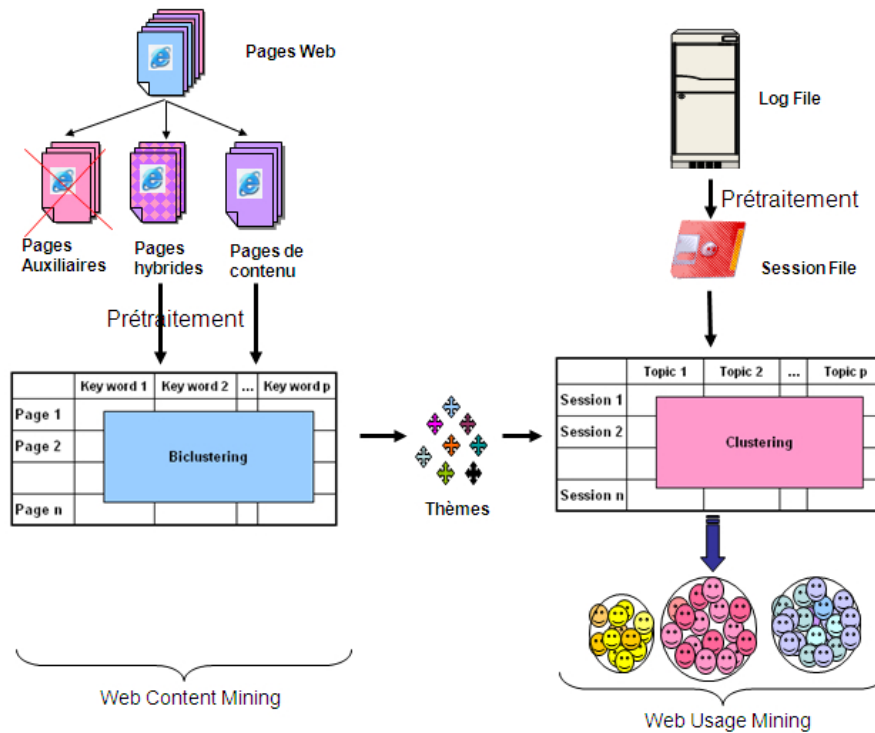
Pages Web

Pages Auxiliaires

Pages hybrides

Pages de contenu

Prétraitement

| | Key word 1 | Key word 2 | ... | Key word p |
|---|---|---|---|---|
| Page 1 | | | | |
| Page 2 | | Biclustering | | |
| | | | | |
| Page n | | | | |

Thèmes

Log File

Prétraitement

Session File

| | Topic 1 | Topic 2 | ... | Topic p |
|---|---|---|---|---|
| Session 1 | | | | |
| Session 2 | | Clustering | | |
| | | | | |
| Session n | | | | |

Web Content Mining

Web Usage Mining